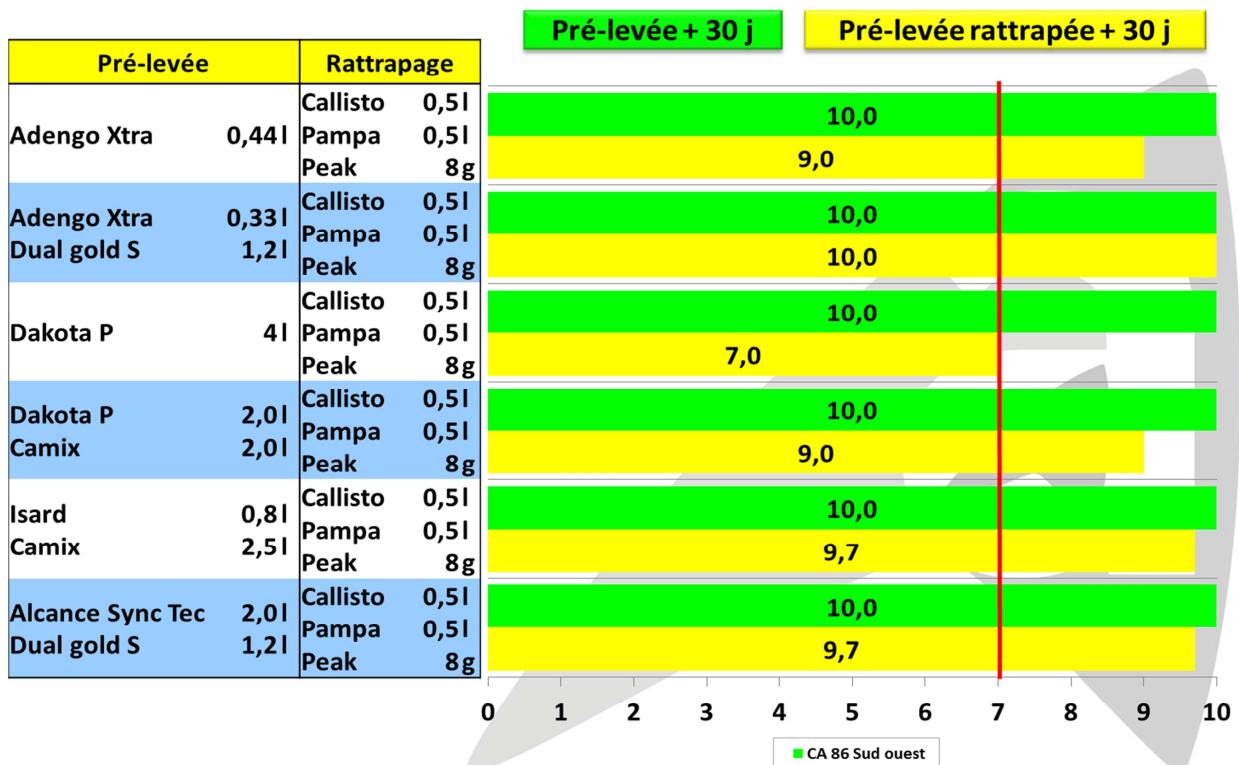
Pré-levée + 30 j | Pré-levée rattrapée + 30 j

| Pré-levée | | Rattrapage | |
|---|---|---|---|
| Adengo Xtra | 0,44l | Callisto<br>Pampa<br>Peak | 0,5l<br>0,5l<br>8g |
| Adengo Xtra<br>Dual gold S | 0,33l<br>1,2l | Callisto<br>Pampa<br>Peak | 0,5l<br>0,5l<br>8g |
| Dakota P | 4l | Callisto<br>Pampa<br>Peak | 0,5l<br>0,5l<br>8g |
| Dakota P<br>Camix | 2,0l<br>2,0l | Callisto<br>Pampa<br>Peak | 0,5l<br>0,5l<br>8g |
| Isard<br>Camix | 0,8l<br>2,5l | Callisto<br>Pampa<br>Peak | 0,5l<br>0,5l<br>8g |
| Alcance Sync Tec<br>Dual gold S | 2,0l<br>1,2l | Callisto<br>Pampa<br>Peak | 0,5l<br>0,5l<br>8g |

10,0
9,0
10,0
10,0
10,0
7,0
10,0
9,0
10,0
9,7
10,0
9,7

0 1 2 3 4 5 6 7 8 9 10

CA 86 Sud ouest